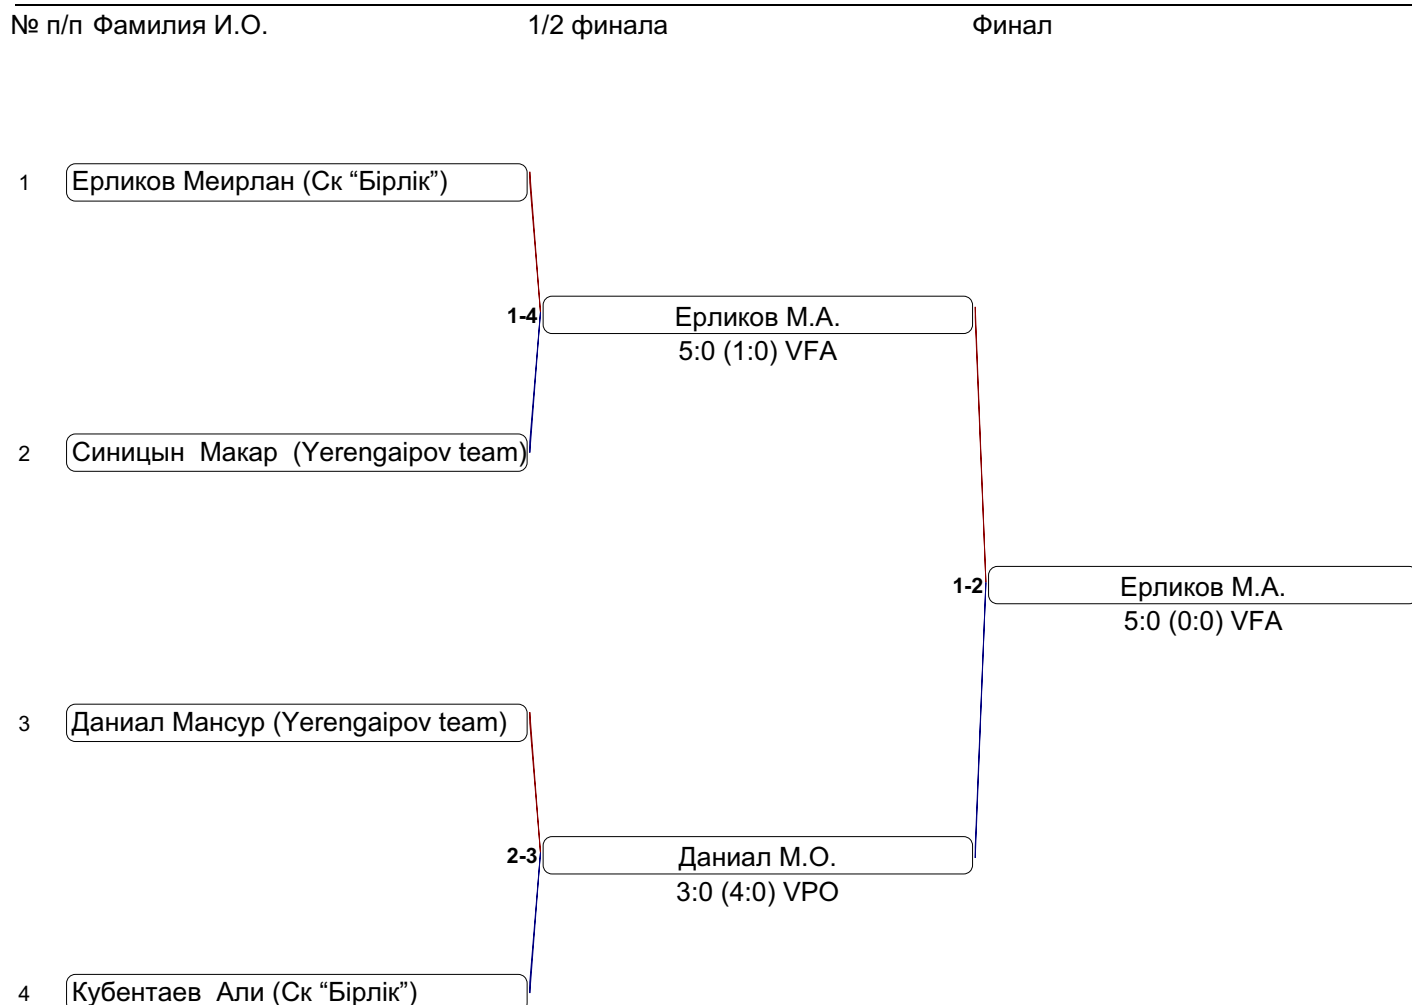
№ п/п Фамилия И.О. 1/2 финала Финал

1 Ерликов Меирлан (Ск “Бірлік”)

1-4 Ерликов М.А.
5:0 (1:0) VFA

2 Синицын Макар (Yerengaipov team)

1-2 Ерликов М.А.
5:0 (0:0) VFA

3 Даниал Мансур (Yerengaipov team)

2-3 Даниал М.О.
3:0 (4:0) VPO

4 Кубентаев Али (Ск “Бірлік”)